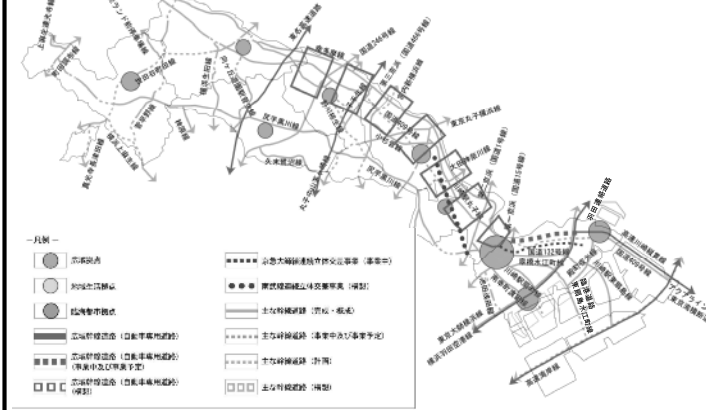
東名高速道路
国道246号線
国道466号線
尻手黒川線
東京丸子横浜線
国道1号線
国道15号線
首都高速道路
国道409号線
首都高速道路
東京大師横浜線
アクアライン
東京湾岸道路
横浜羽田空港線
川崎府中線
大師道路
国道132号線
丸子中山茅ヶ崎線
尻手黒川線
矢向線
京浜急行大師線
東京湾岸道路
高速川崎縦貫線
首都高速道路
湾岸線
国道357号線

－凡例－
広域拠点
地域生活拠点
臨海部市拠点
広域幹線道路（自動車専用道路）
広域幹線道路（自動車専用道路）（事業中及び事業予定）
広域幹線道路（自動車専用道路）（構想）
京急大師線連続立体交差事業（事業中）
京急線連続立体交差事業（構想）
主な幹線道路（完成・概成）
主な幹線道路（事業中及び事業予定）
主な幹線道路（計画）
主な幹線道路（構想）